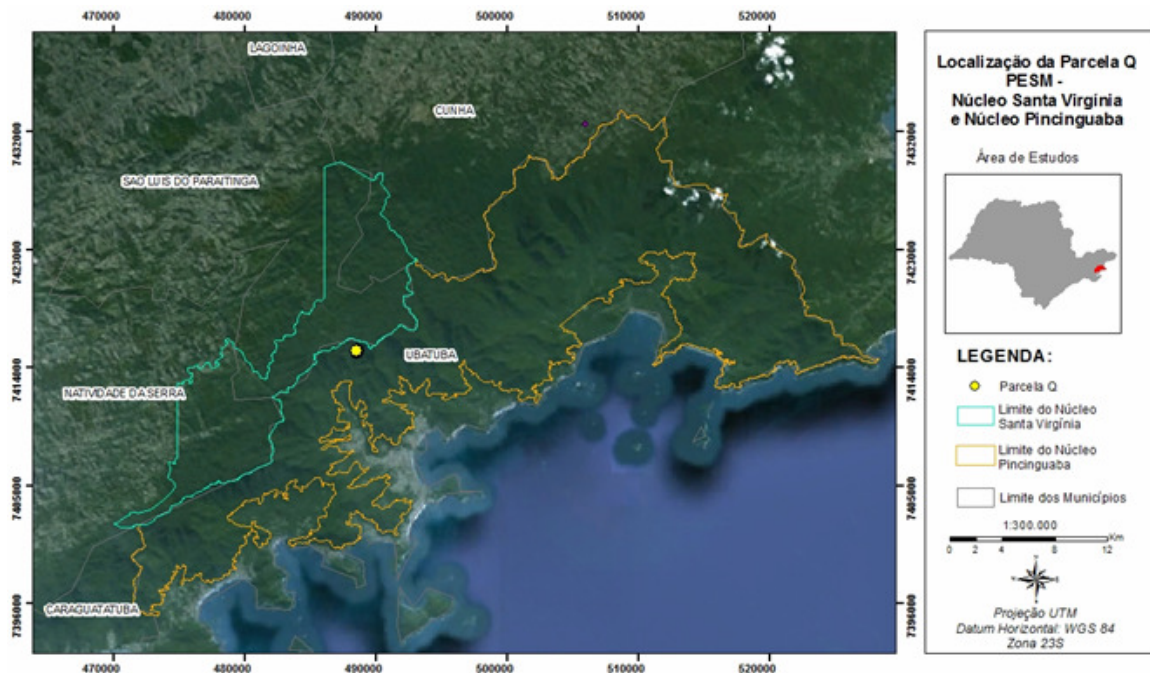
470000 480000 490000 500000 510000 520000

LAGOINHA

CUNHA

SAO LUIS DO PARAITINGA

UBATUBA

NATIVIDADE DA SERRA

CARAGUATATUBA

7432000 7423000 7414000 7405000 7396000

470000 480000 490000 500000 510000 520000

Localização da Parcela Q PESM - Núcleo Santa Virgínia e Núcleo Pincinguaba

Área de Estudos

LEGENDA:

Parcela Q

Limite do Núcleo Santa Virgínia

Limite do Núcleo Pincinguaba

Limite dos Municípios

1:300.000

0 2 4 8 12 Km

Projeção UTM
Datum Horizontal: WGS 84
Zona 23S